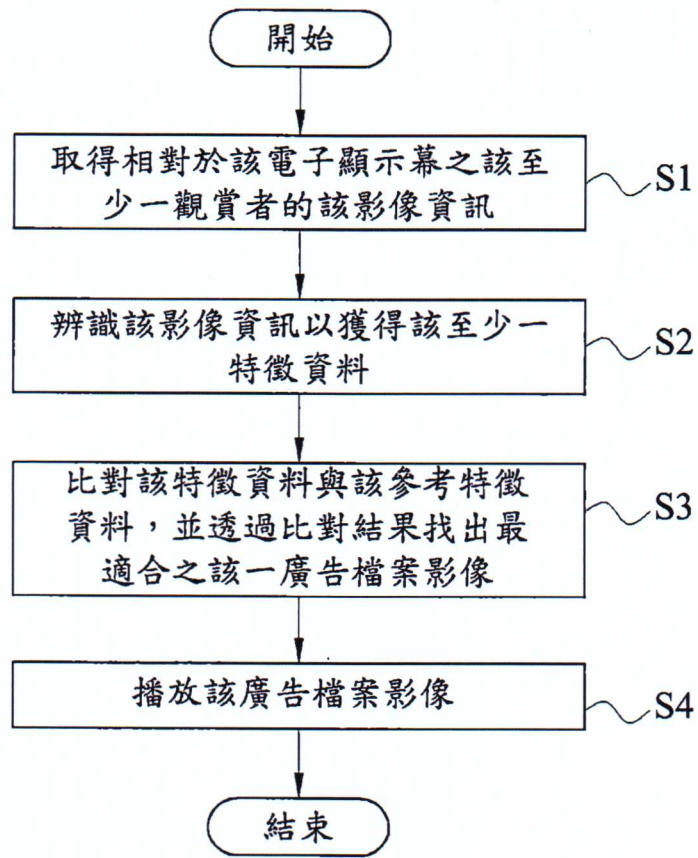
開始

取得相對於該電子顯示幕之該至少一觀賞者的該影像資訊

S1

辨識該影像資訊以獲得該至少一特徵資料

S2

比對該特徵資料與該參考特徵資料，並透過比對結果找出最適合之該一廣告檔案影像

S3

播放該廣告檔案影像

S4

結束